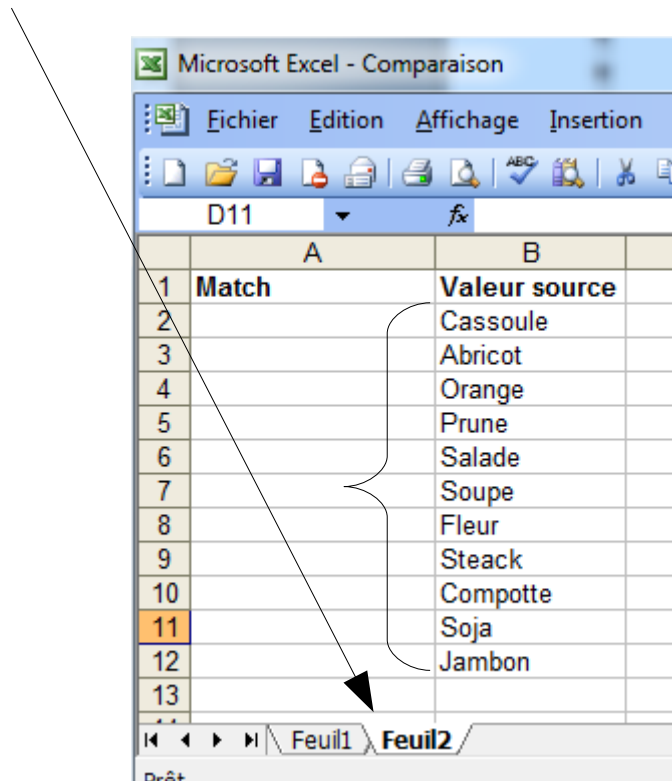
Microsoft Excel - Comparaison

Fichier Edition Affichage Insertion

D11 $f_x$

| | A | B |
|---|---|---|
| 1 | Match | Valeur source |
| 2 | | Cassoule |
| 3 | | Abricot |
| 4 | | Orange |
| 5 | | Prune |
| 6 | | Salade |
| 7 | | Soupe |
| 8 | | Fleur |
| 9 | | Steack |
| 10 | | Compotte |
| 11 | | Soja |
| 12 | | Jambon |
| 13 | | |

Feuil1 Feuil2

Prêt